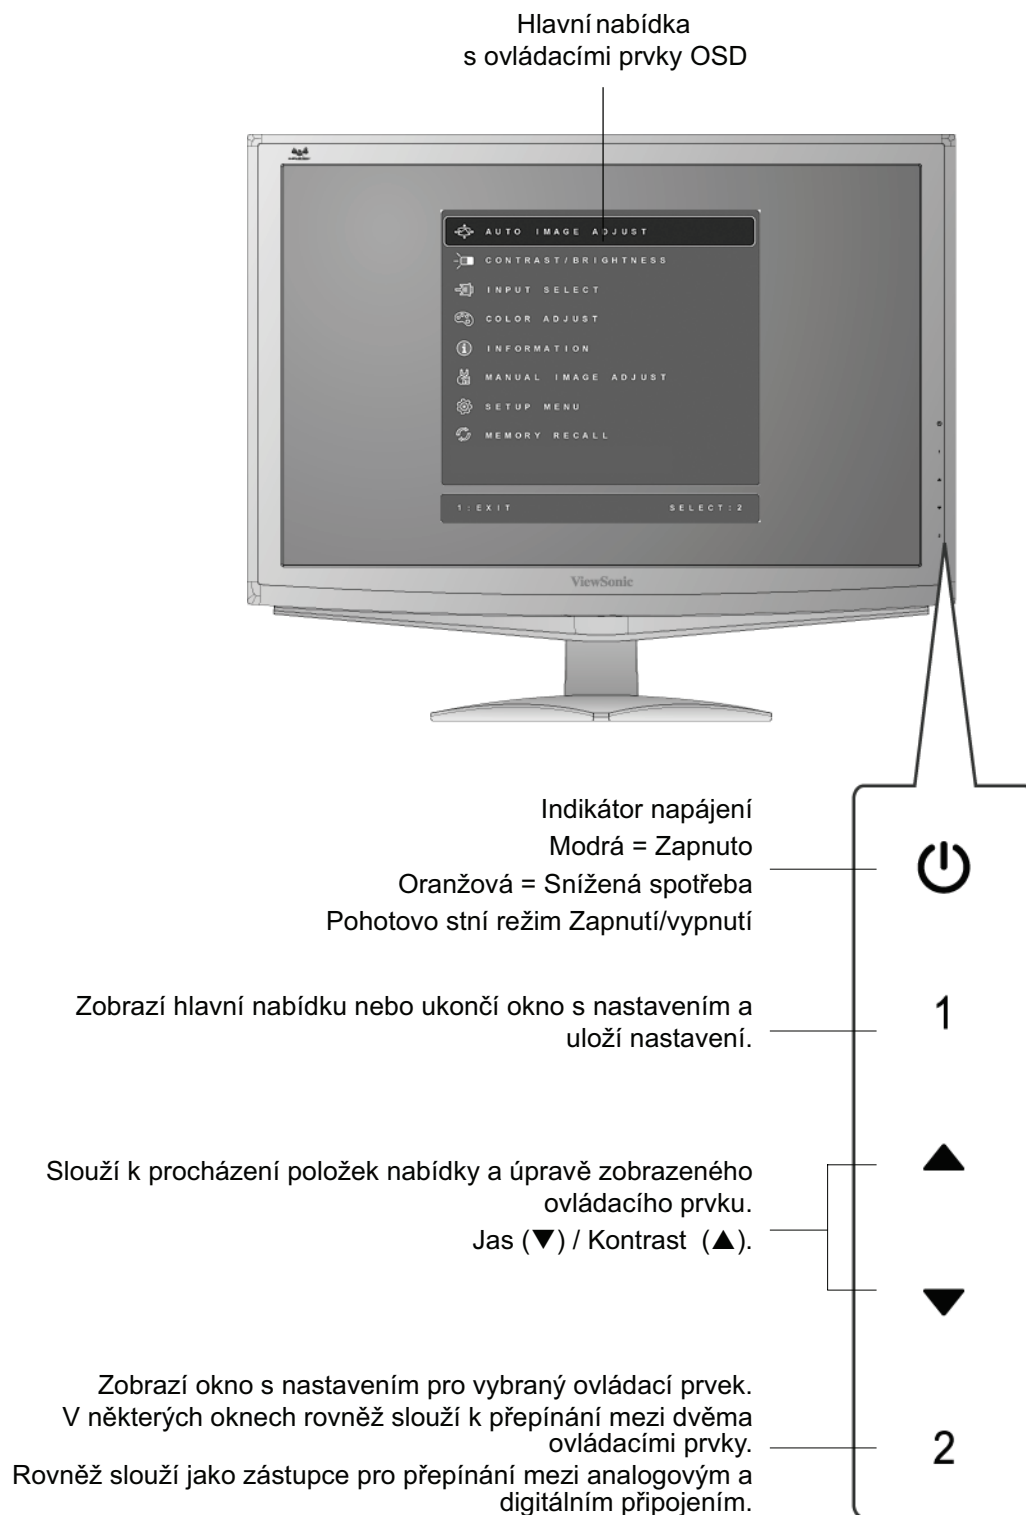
Hlavní nabídka
s ovládacími prvky OSD

AUTO IMAGE ADJUST
CONTRAST/BRIGHTNESS
INPUT SELECT
COLOR ADJUST
INFORMATION
MANUAL IMAGE ADJUST
SETUP MENU
MEMORY RECALL

1:EXIT
SELECT:2

ViewSonic

Indikátor napájení
Modrá = Zapnuto
Oranžová = Snížená spotřeba
Pohotovo stní režim Zapnutí/vypnutí

Zobrazí hlavní nabídku nebo ukončí okno s nastavením a uloží nastavení.

1

Slouží k procházení položek nabídky a úpravě zobrazeného ovládacího prvku.
Jas (▼) / Kontrast (▲).

▲

▼

Zobrazí okno s nastavením pro vybraný ovládací prvek.
V některých oknech rovněž slouží k přepínání mezi dvěma ovládacími prvky.
Rovněž slouží jako zástupce pro přepínání mezi analogovým a digitálním připojením.

2